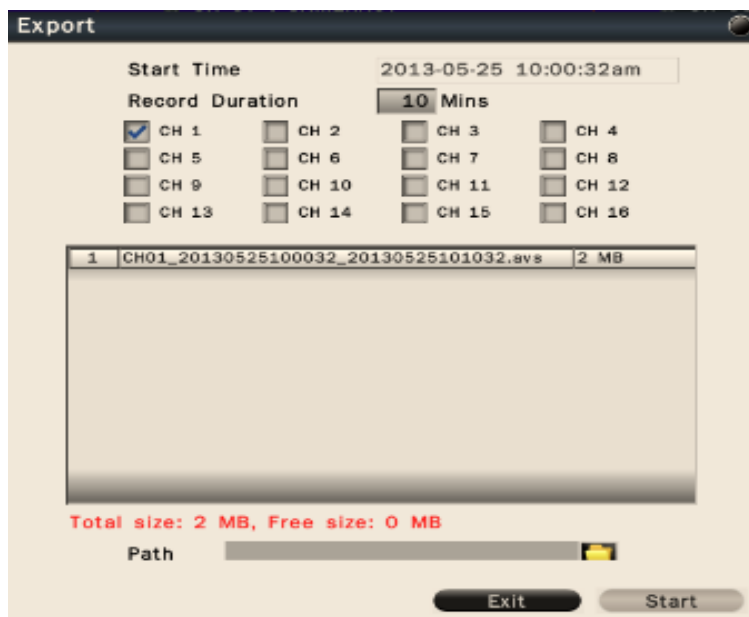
Export

Start Time 2013-05-25 10:00:32am

Record Duration 10 Mins

CH 1 CH 2 CH 3 CH 4
CH 5 CH 6 CH 7 CH 8
CH 9 CH 10 CH 11 CH 12
CH 13 CH 14 CH 15 CH 16

| 1 | CH01_20130525100032_20130525101032.avs | 2 MB |
|---|---|---|

Total size: 2 MB, Free size: 0 MB

Path

Exit Start